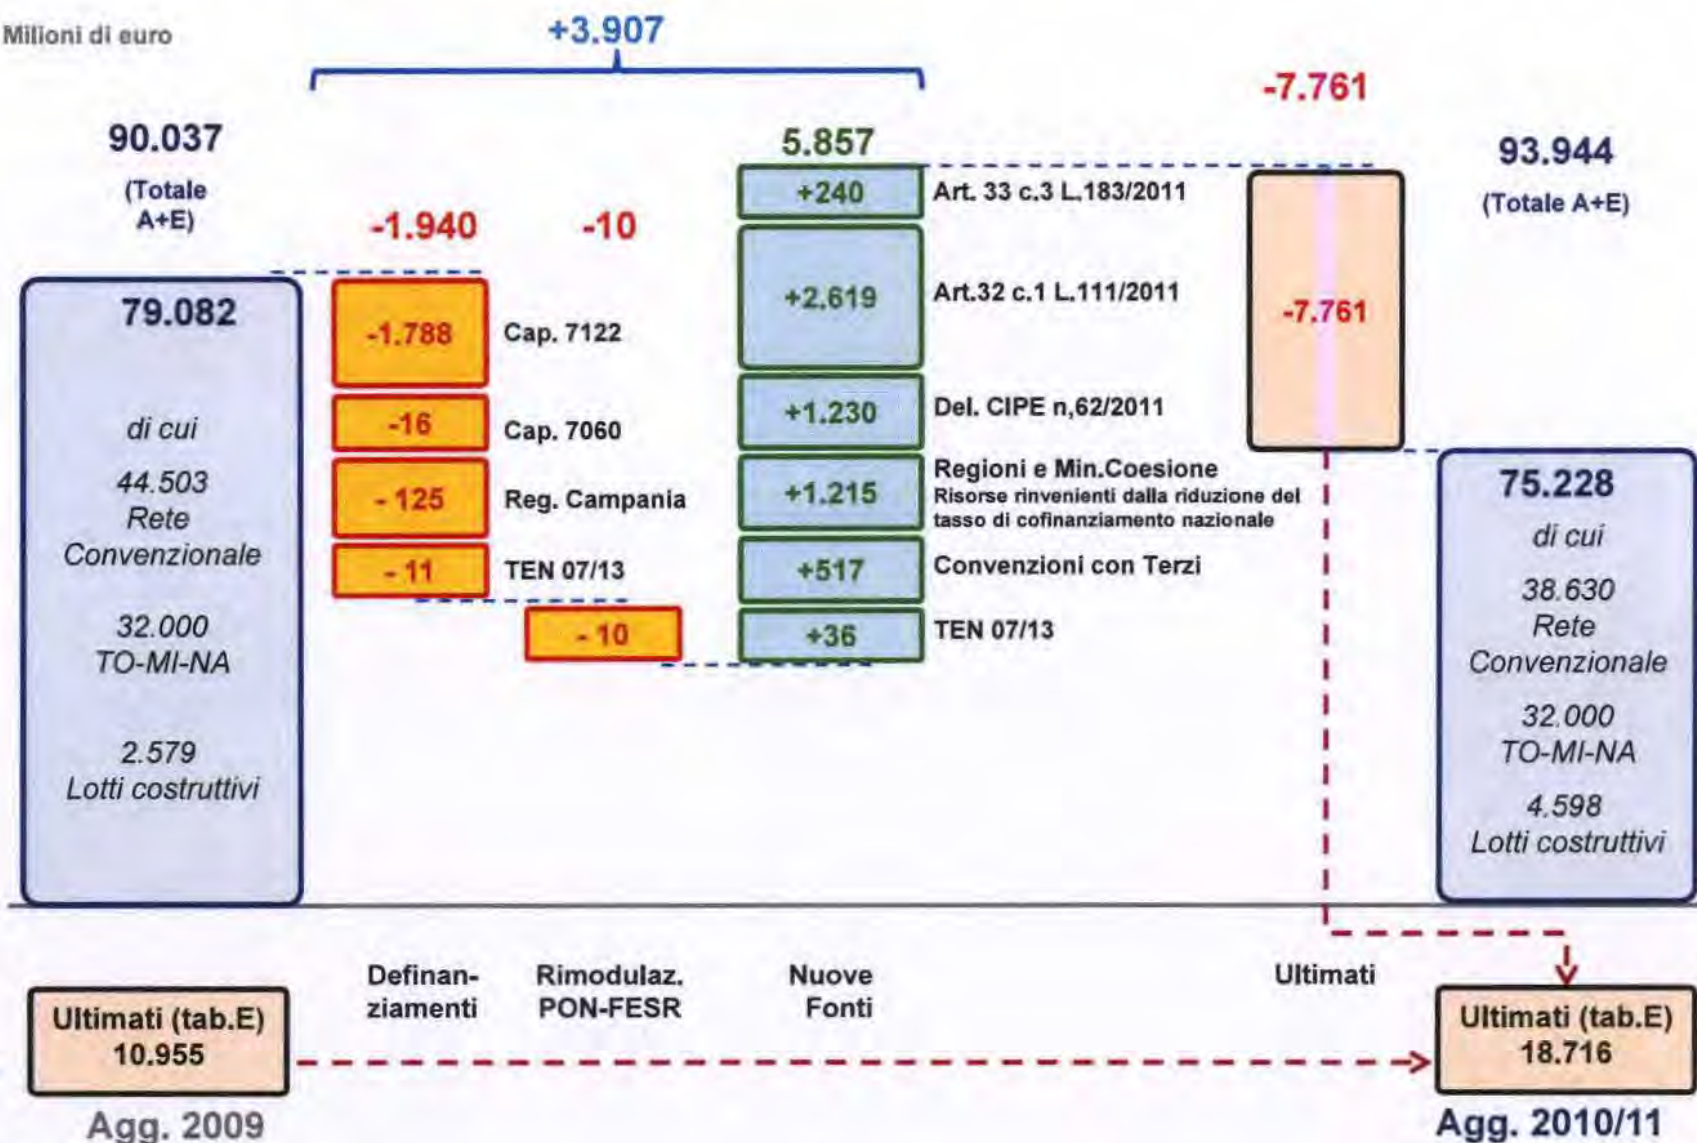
Milioni di euro

+3.907

-7.761

90.037
(Totale A+E)

-1.940

-10

5.857

93.944
(Totale A+E)

79.082

di cui

44.503
Rete Convenzionale

32.000
TO-MI-NA

2.579
Lotti costruttivi

-1.788 Cap. 7122

-16 Cap. 7060

- 125 Reg. Campania

- 11 TEN 07/13

- 10

+240 Art. 33 c.3 L.183/2011

+2.619 Art.32 c.1 L.111/2011

+1.230 Del. CIPE n,62/2011

+1.215 Regioni e Min.Coesione
Risorse rinvenienti dalla riduzione del tasso di cofinanziamento nazionale

+517 Convenzioni con Terzi

+36 TEN 07/13

-7.761

75.228

di cui

38.630
Rete Convenzionale

32.000
TO-MI-NA

4.598
Lotti costruttivi

Definanziamenti

Rimodulaz. PON-FESR

Nuove Fonti

Ultimati

Ultimati (tab.E)
10.955

Ultimati (tab.E)
18.716

Agg. 2009

Agg. 2010/11